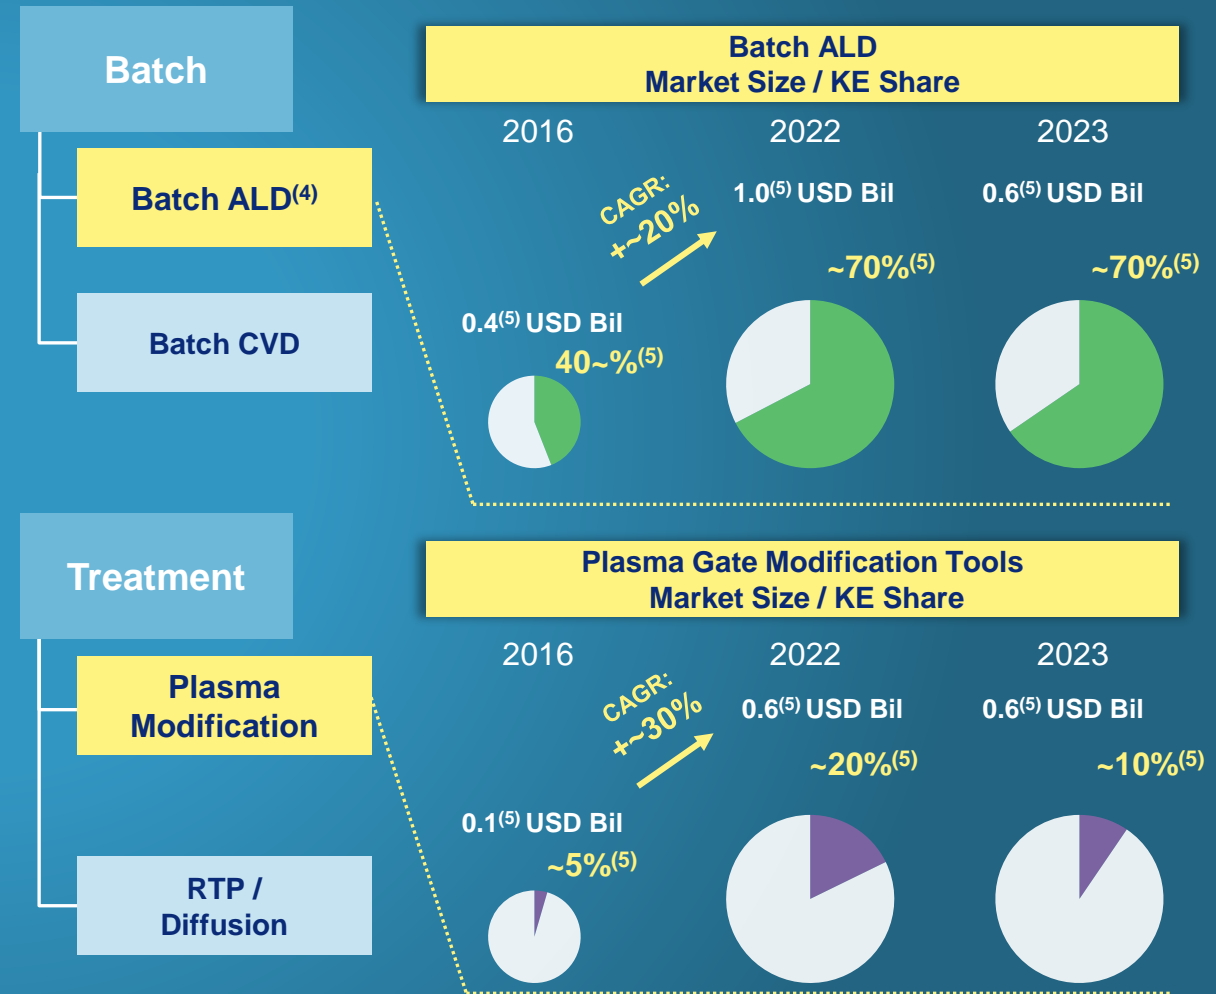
Batch

Batch ALD$^{(4)}$

Batch CVD

Batch ALD
Market Size / KE Share

2016

2022

2023

CAGR: +~20%

1.0$^{(5)}$ USD Bil

0.6$^{(5)}$ USD Bil

~70%$^{(5)}$

~70%$^{(5)}$

0.4$^{(5)}$ USD Bil

40~%$^{(5)}$

Treatment

Plasma Modification

RTP / Diffusion

Plasma Gate Modification Tools
Market Size / KE Share

2016

2022

2023

CAGR: +~30%

0.6$^{(5)}$ USD Bil

0.6$^{(5)}$ USD Bil

~20%$^{(5)}$

~10%$^{(5)}$

0.1$^{(5)}$ USD Bil

~5%$^{(5)}$